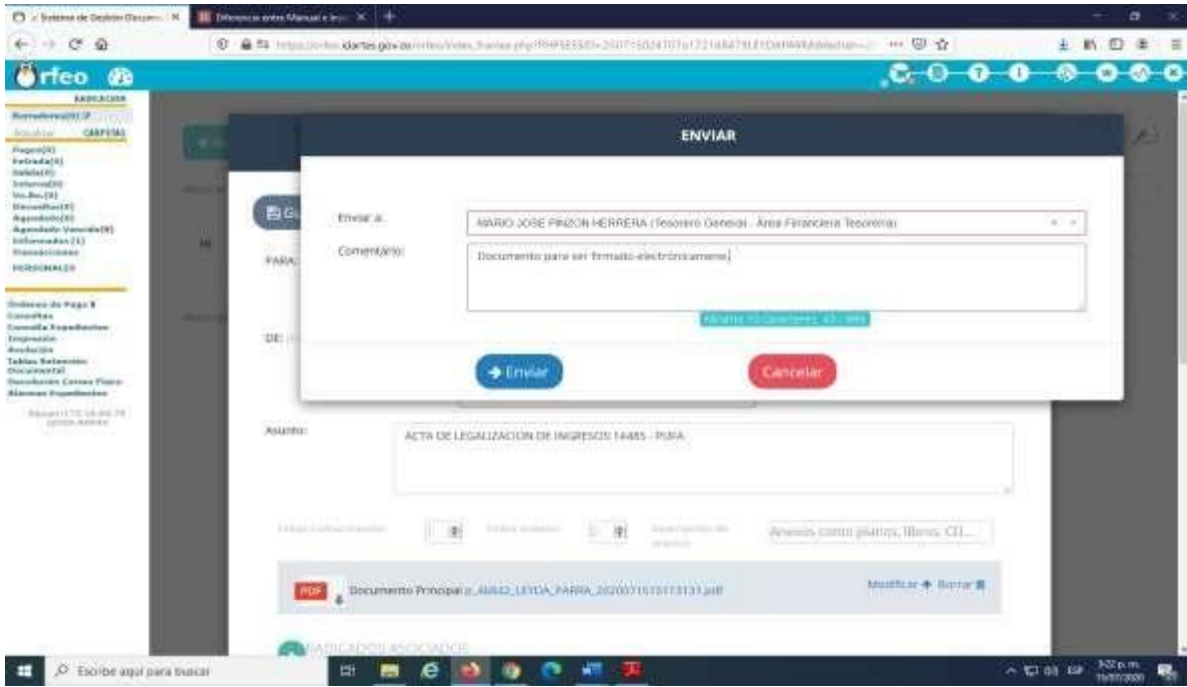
Sistema de Gestión Docum... | Diferencias entre Manual e Ins...

https://orfeo.idartes.gov.co/orfeo/index_frames.php?PHPSESSID=...

rfeo

RADICACION
Borradores(0)
CARPETAS
Pagos(0)
Entrada(0)
Salida(0)
Interna(0)
Vo.Bo.(0)
Devueltos(0)
Agendado(0)
Agendado Vencido(0)
Informados(1)
Transacciones
PERSONALES

Ordenes de Pago
Consultas
Consulta Expedientes
Impresión
Anulación
Tablas Retención Documental
Devolución Correo Físico
Alarmas Expedientes

ENVIAR

Enviar a: MARIO JOSE PINZON HERRERA (Tesorero General - Área Financiera Tesorería)

Comentario: Documento para ser firmado electrónicamene

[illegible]

Enviar

Cancelar

PARA:

DE:

Asunto: ACTA DE LEGALIZACION DE INGRESOS 14485 - PURA

Anexos como planos, libros, CD...

PDF Documento Principal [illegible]_20200715173131.pdf

Modificar Borrar

RADICADOS ASOCIADOS

Escribe aquí para buscar

3:22 p.m.